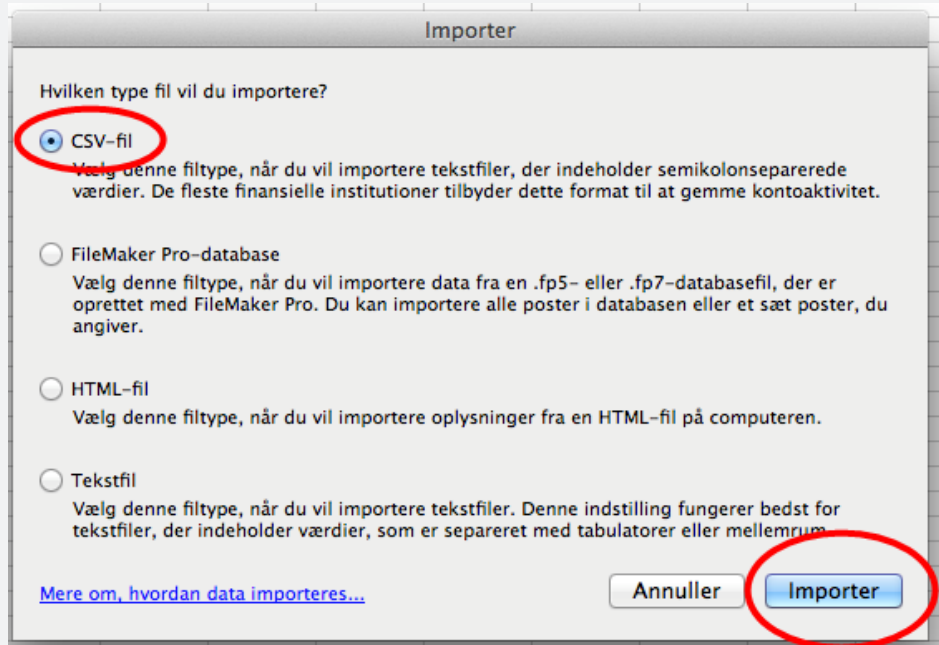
Importer

Hvilken type fil vil du importere?

CSV-fil
Vælg denne filtype, når du vil importere tekstfiler, der indeholder semikolonseparerede værdier. De fleste finansielle institutioner tilbyder dette format til at gemme kontoaktivitet.

FileMaker Pro-database
Vælg denne filtype, når du vil importere data fra en .fp5- eller .fp7-databasefil, der er oprettet med FileMaker Pro. Du kan importere alle poster i databasen eller et sæt poster, du angiver.

HTML-fil
Vælg denne filtype, når du vil importere oplysninger fra en HTML-fil på computeren.

Tekstfil
Vælg denne filtype, når du vil importere tekstfiler. Denne indstilling fungerer bedst for tekstfiler, der indeholder værdier, som er separeret med tabulatorer eller mellemrum.

Mere om, hvordan data importeres...

Annuller

Importer